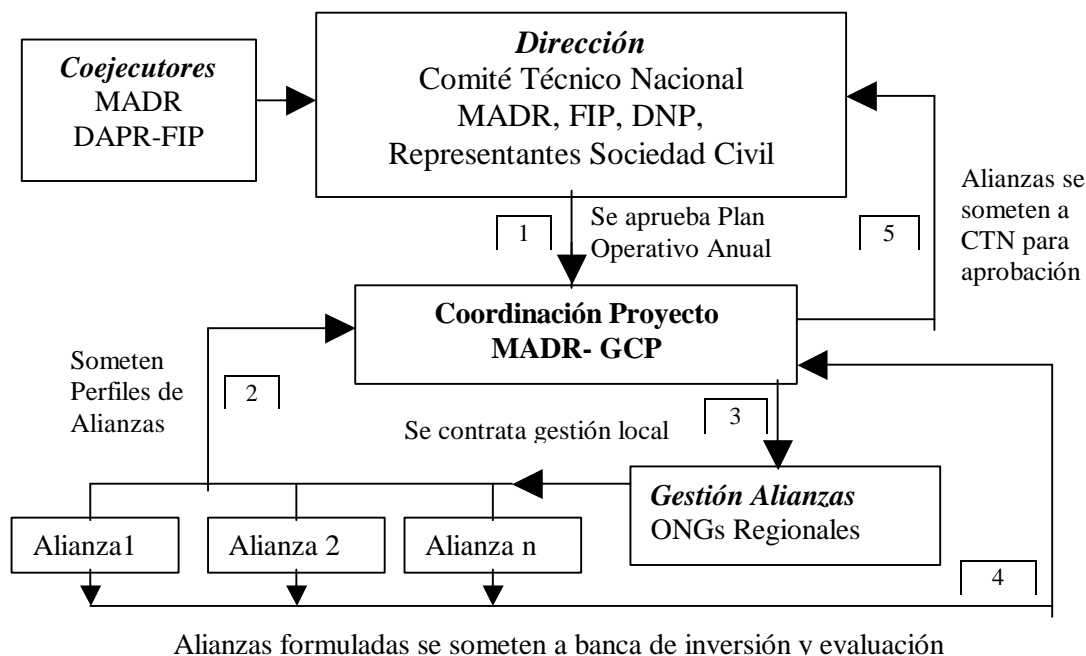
Coejecutores
MADR
DAPR-FIP

Dirección
Comité Técnico Nacional
MADR, FIP, DNP,
Representantes Sociedad Civil

Alianzas se someten a CTN para aprobación

1

Se aprueba Plan Operativo Anual

5

Coordinación Proyecto
MADR- GCP

Someten Perfiles de Alianzas

2

3

Se contrata gestión local

Gestión Alianzas
ONGs Regionales

Alianza1

Alianza 2

Alianza n

4

Alianzas formuladas se someten a banca de inversión y evaluación